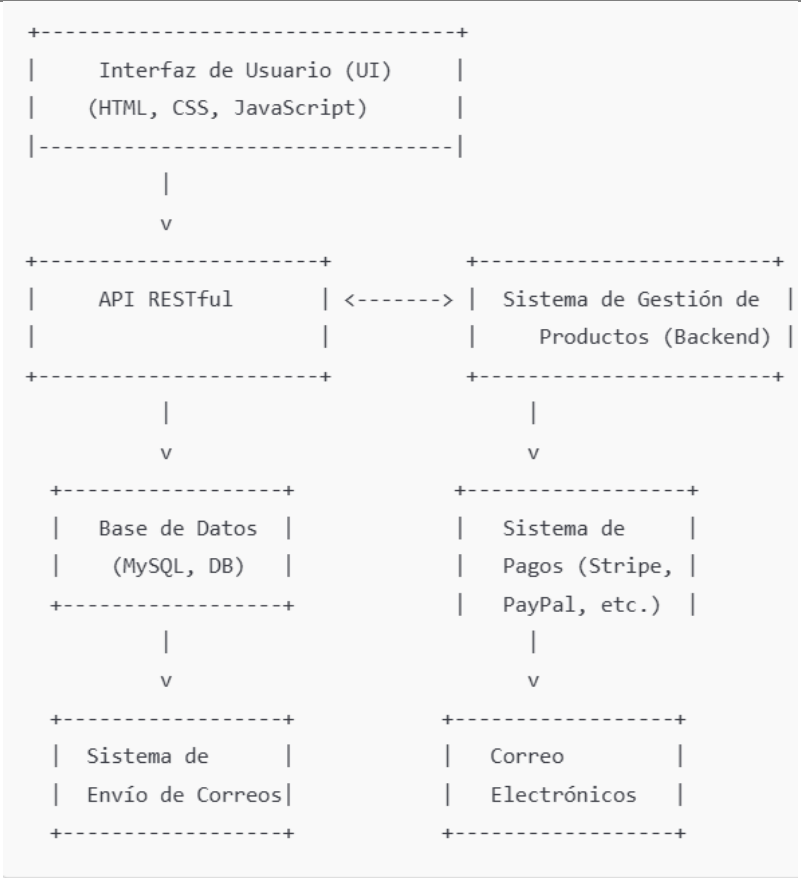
+----------------------------------+
|     Interfaz de Usuario (UI)     |
|    (HTML, CSS, JavaScript)       |
|----------------------------------|
          |
          v
+-----------------------+                +-----------------------+
|      API RESTful      | <-------> |  Sistema de Gestión de  |
|                       |                |    Productos (Backend) |
+-----------------------+                +-----------------------+
          |                                    |
          v                                    v
  +-----------------+                 +-----------------+
  |  Base de Datos  |                 |   Sistema de    |
  |   (MySQL, DB)   |                 |  Pagos (Stripe, |
  +-----------------+                 |  PayPal, etc.)  |
          |                                    |
          v                                    v
  +-----------------+               +-----------------+
  |  Sistema de     |               |   Correo        |
  |  Envío de Correos|              |   Electrónicos  |
  +-----------------+               +-----------------+